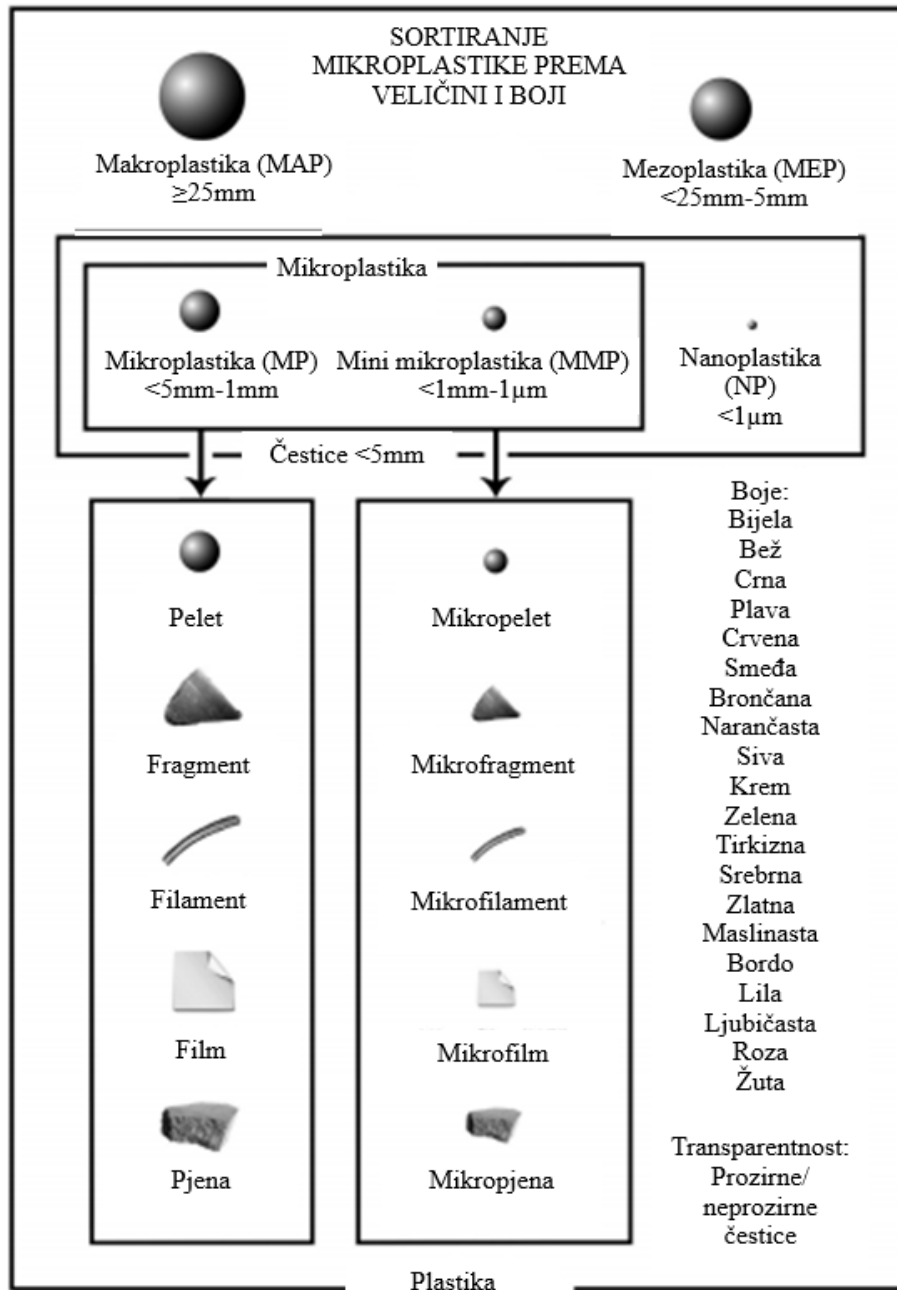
SORTIRANJE MIKROPLASTIKE PREMA VELIČINI I BOJI

Makroplastika (MAP)
≥25mm

Mezoplastika (MEP)
<25mm-5mm

Mikroplastika

Mikroplastika (MP)
<5mm-1mm

Mini mikroplastika (MMP)
<1mm-1µm

Nanoplastika
(NP)
<1µm

Čestice <5mm

Pelet

Fragment

Filament

Film

Pjena

Mikropelet

Mikrofragment

Mikrofilament

Mikrofilm

Mikropjena

Boje:
Bijela
Bež
Crna
Plava
Crvena
Smeđa
Brončana
Narančasta
Siva
Krem
Zelena
Tirkizna
Srebrna
Zlatna
Maslinasta
Bordo
Lila
Ljubičasta
Roza
Žuta

Transparentnost:
Prozirne/
neprozirne
čestice

Plastika